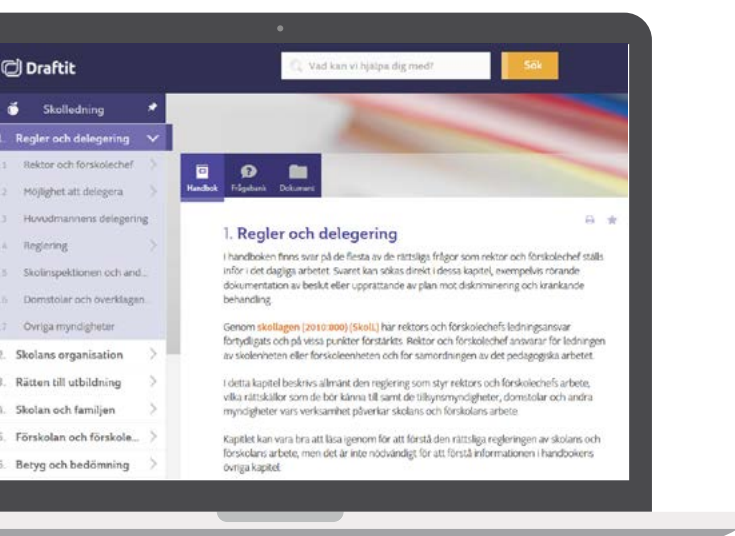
Draftit

Vad kan vi hjälpa dig med?

Sök

Skolledning

1. Regler och delegering

1 Rektor och förskolechef

2 Möjlighet att delegera

3 Huvudmannens delegering

4 Reglering

5 Skolinspektionen och and...

6 Domstolar och överklagan...

7 Övriga myndigheter

2. Skolans organisation

3. Rätten till utbildning

4. Skolan och familjen

5. Förskolan och förskole...

6. Betyg och bedömning

Handbok Frågebank Dokument

1. Regler och delegering

I handboken finns svar på de flesta av de rättsliga frågor som rektor och förskolechef ställs inför i det dagliga arbetet. Svaret kan sökas direkt i dessa kapitel, exempelvis rörande dokumentation av beslut eller upprättande av plan mot diskriminering och kränkande behandling.

Genom skollagen (2010:800) (SkolL) har rektors och förskolechefs ledningsansvar förtydligats och på vissa punkter förstärkts. Rektor och förskolechef ansvarar för ledningen av skolenheten eller förskoleenheten och för samordningen av det pedagogiska arbetet.

I detta kapitel beskrivs allmänt den reglering som styr rektors och förskolechefs arbete, vilka rättskällor som de bör känna till samt de tillsynsmyndigheter, domstolar och andra myndigheter vars verksamhet påverkar skolans och förskolans arbete.

Kapitlet kan vara bra att läsa igenom för att förstå den rättsliga regleringen av skolans och förskolans arbete, men det är inte nödvändigt för att förstå informationen i handbokens övriga kapitel.